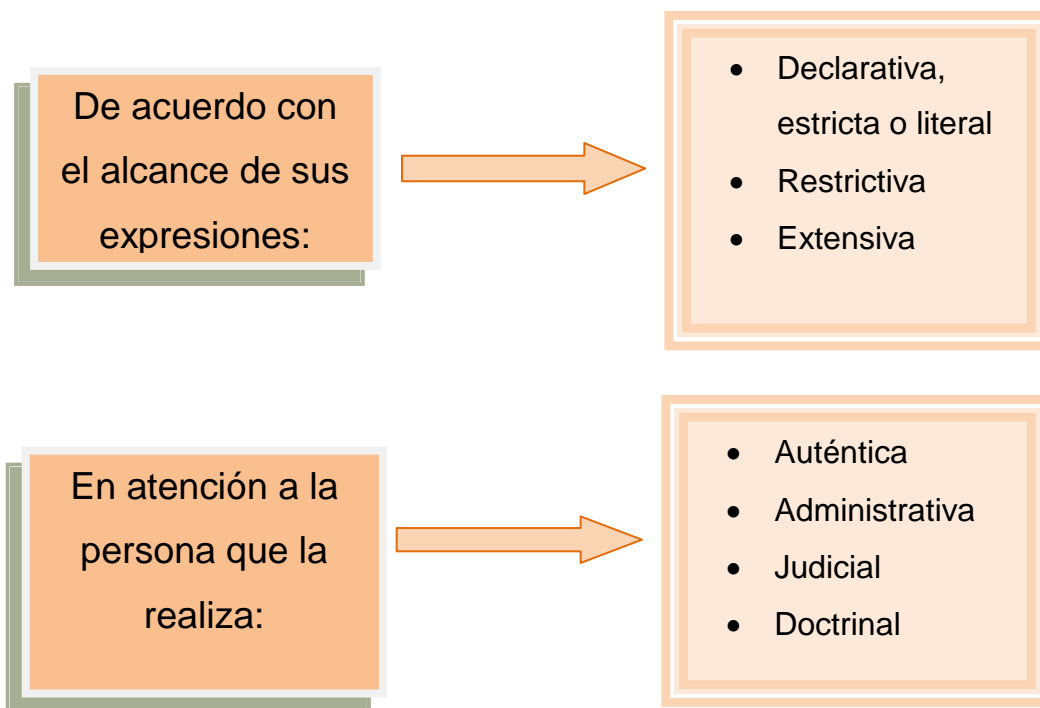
De acuerdo con el alcance de sus expresiones:

- Declarativa, estricta o literal
- Restrictiva
- Extensiva

En atención a la persona que la realiza:

- Auténtica
- Administrativa
- Judicial
- Doctrinal